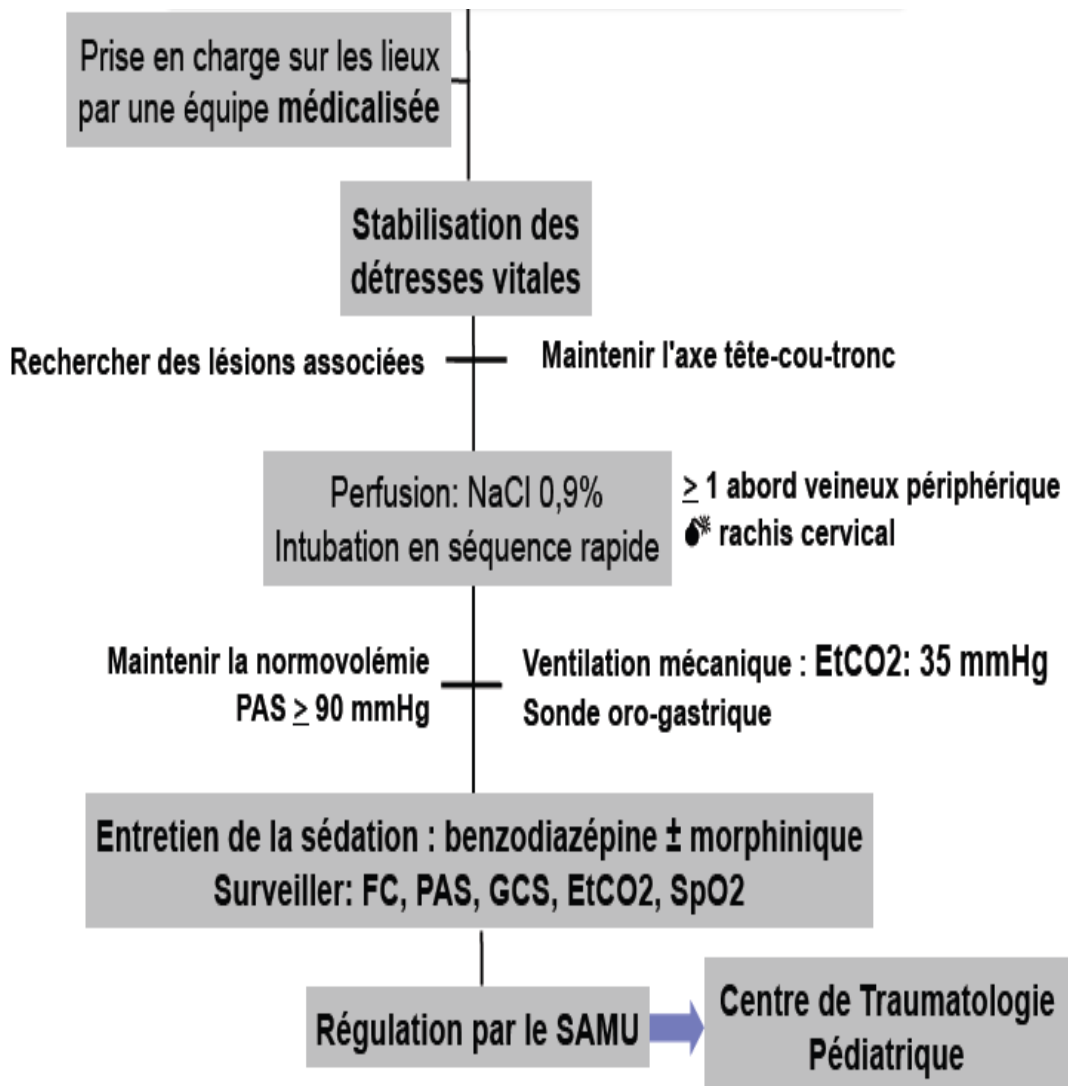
Prise en charge sur les lieux par une équipe médicalisée

Stabilisation des détresses vitales

Rechercher des lésions associées

Maintenir l'axe tête-cou-tronc

Perfusion: NaCl 0,9%
Intubation en séquence rapide

$\geq$ 1 abord veineux périphérique
rachis cervical

Maintenir la normovolémie
PAS $\geq$ 90 mmHg

Ventilation mécanique : EtCO2: 35 mmHg
Sonde oro-gastrique

Entretien de la sédation : benzodiazépine ± morphinique
Surveiller: FC, PAS, GCS, EtCO2, SpO2

Régulation par le SAMU

Centre de Traumatologie Pédiatrique